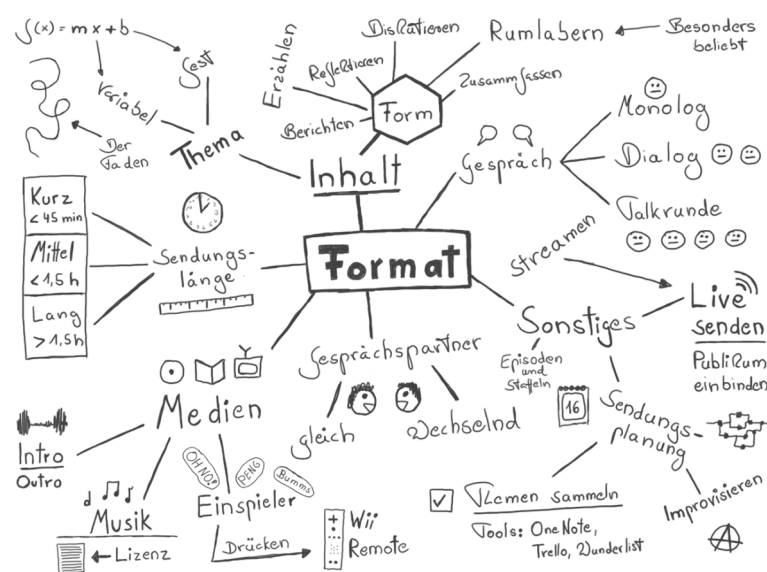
$f(x) = mx + b$

Fest

Variabel

Der Faden

Thema

Erzählen

Reflektieren

Berichten

Diskutieren

Form

Zusammfassen

Rumlabern

Besonders beliebt

Inhalt

Gespräch

Monolog

Dialog

Talkrunde

Kurz < 45 min

Mittel < 1,5 h

Lang > 1,5 h

Sendungslänge

Format

Streamen

Live senden

Publikum einbinden

Sonstiges

Episoden und Staffeln

16

Sendungsplanung

Gesprächspartner

gleich

Wechselnd

Medien

Intro

Outro

Musik

Lizenz

OH NO!

PENG

Bumms

Einspieler

Drücken

Wii Remote

Themen sammeln

Tools: OneNote, Trello, Wunderlist

Improvisieren